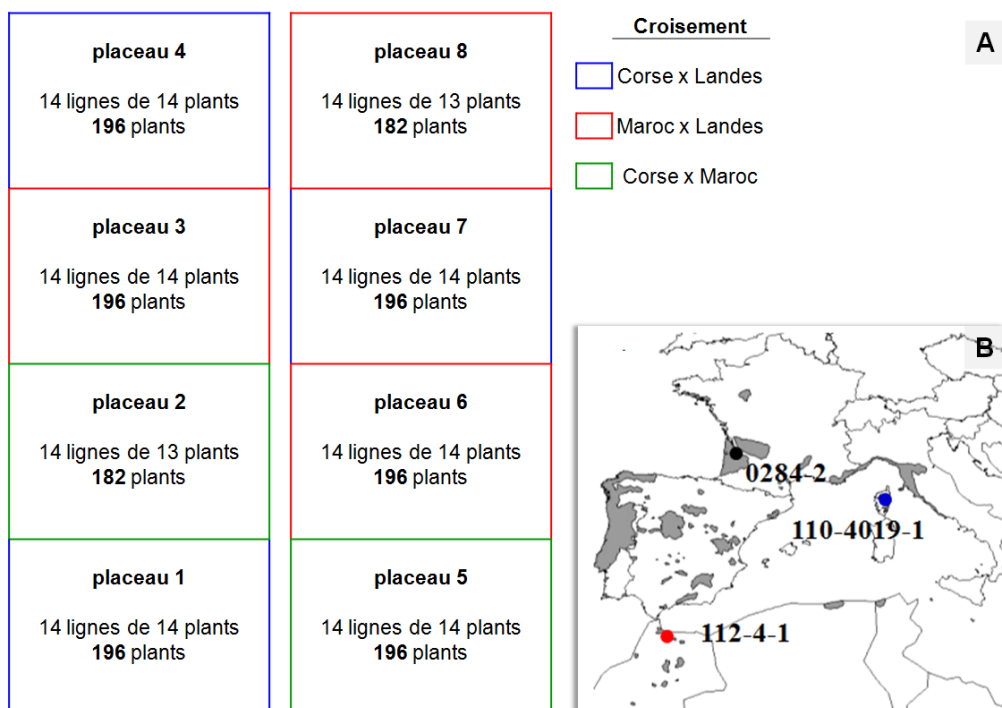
placeau 4

14 lignes de 14 plants
**196** plants

placeau 3

14 lignes de 14 plants
**196** plants

placeau 2

14 lignes de 13 plants
**182** plants

placeau 1

14 lignes de 14 plants
**196** plants

placeau 8

14 lignes de 13 plants
**182** plants

placeau 7

14 lignes de 14 plants
**196** plants

placeau 6

14 lignes de 14 plants
**196** plants

placeau 5

14 lignes de 14 plants
**196** plants

Croisement

Corse x Landes

Maroc x Landes

Corse x Maroc

A

B

0284-2

110-4019-1

112-4-1